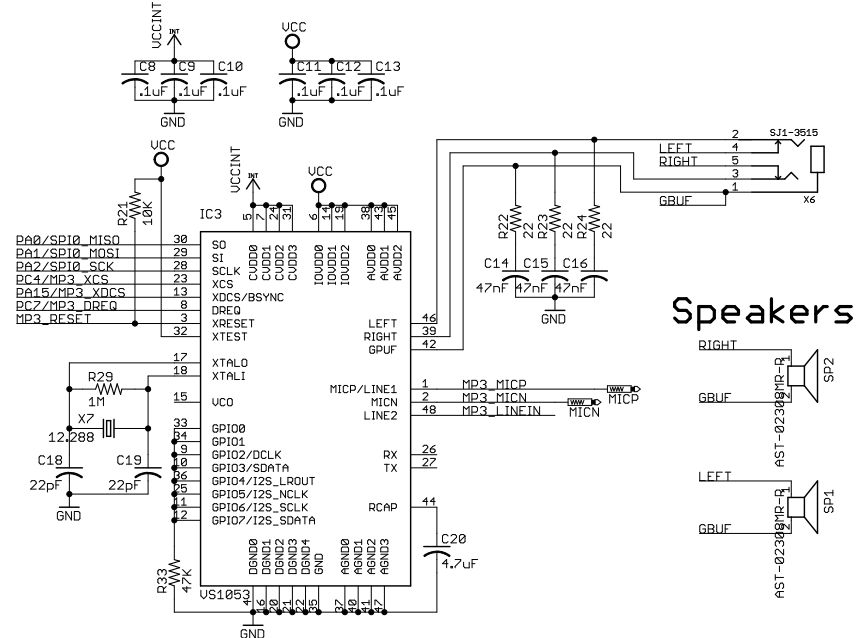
UCCINT
INT
C8 C9 C10
.1uF .1uF .1uF
GND

VCC
C11 C12 C13
.1uF .1uF .1uF
GND

VCC
R21 10K

UCCINT
INT
VCC

IC3
5 7 24 31
CVDD0 CVDD1 CVDD2 CVDD3
6 14 19
IOVDD0 IOVDD1 IOVDD2
38 43 45
AVDD0 AVDD1 AVDD2

PA0/SPI0_MISO 30 SO
PA1/SPI0_MOSI 29 SI
PA2/SPI0_SCK 28 SCLK
PC4/MP3_XCS 23 XCS
PA15/MP3_XDCS 13 XDCS/BSYNC
PC7/MP3_DREQ 8 DREQ
MP3_RESET 3 XRESET
32 XTEST

17 XTALO
18 XTALI
R29
1M
X7
12.288
15 VCO
C18 22pF
C19 22pF
GND

33 GPIO0
34 GPIO1
9 GPIO2/DCLK
10 GPIO3/SDATA
36 GPIO4/I2S_LROUT
25 GPIO5/I2S_NCLK
1 GPIO6/I2S_SCLK
12 GPIO7/I2S_SDATA

R33 47K

DGND0 DGND1 DGND2 DGND3 DGND4 GND
AGND0 AGND1 AGND2 AGND3
VS1053
4 16 20 21 22 35 37 40 41 47
GND

LEFT 46
RIGHT 39
GPUF 42

MICP/LINE1 1 MP3_MICP
MICN 2 MP3_MICN
LINE2 48 MP3_LINEIN
MICP
MICN

RX 26
TX 27

RCAP 44
C20
4.7uF

R22 22
R23 22
R24 22
C14 47nF
C15 47nF
C16 47nF
GND

2 SJ1-3515
LEFT 4
RIGHT 5
3
GBUF 1
X6

Speakers

RIGHT
GBUF
1
2
AST-0230MR-R
SP2

LEFT
GBUF
1
2
AST-0230MR-R
SP1